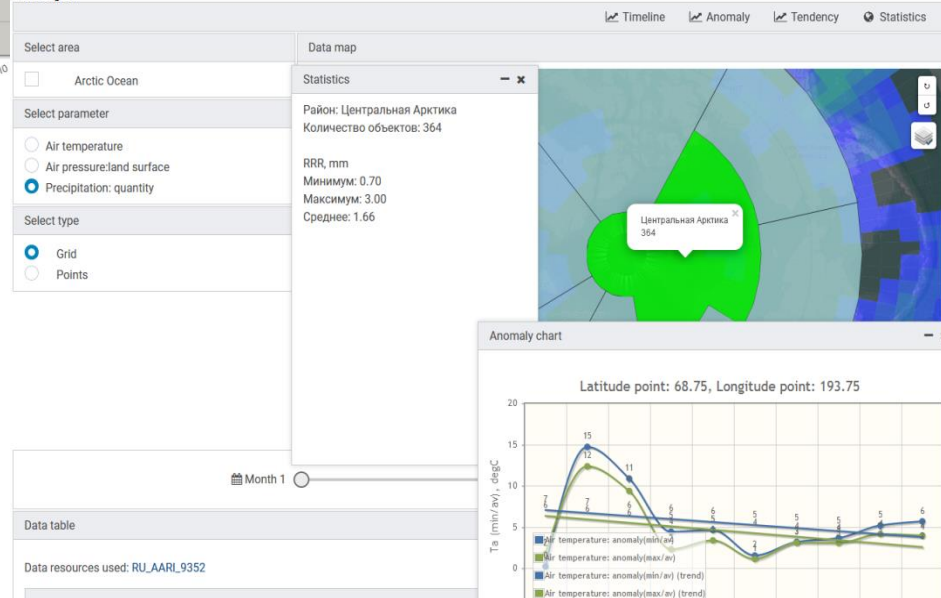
Timeline Anomaly Tendency Statistics

Select area

Arctic Ocean

Select parameter

Air temperature
Air pressure:land surface
Precipitation: quantity

Select type

Grid
Points

Data map

Statistics

Район: Центральная Арктика
Количество объектов: 364

RRR, mm
Минимум: 0.70
Максимум: 3.00
Среднее: 1.66

Центральная Арктика
364

Month 1

Data table

Data resources used: RU_AARI_9352

Anomaly chart

Latitude point: 68.75, Longitude point: 193.75

Ta (min/av), degC

20
15
10
5
0

15
12
11
7
7
6
6
6
6
5
5
5
5
5
6
2

Air temperature: anomaly(min/av)
Air temperature: anomaly(max/av)
Air temperature: anomaly(min/av) (trend)
Air temperature: anomaly(max/av) (trend)